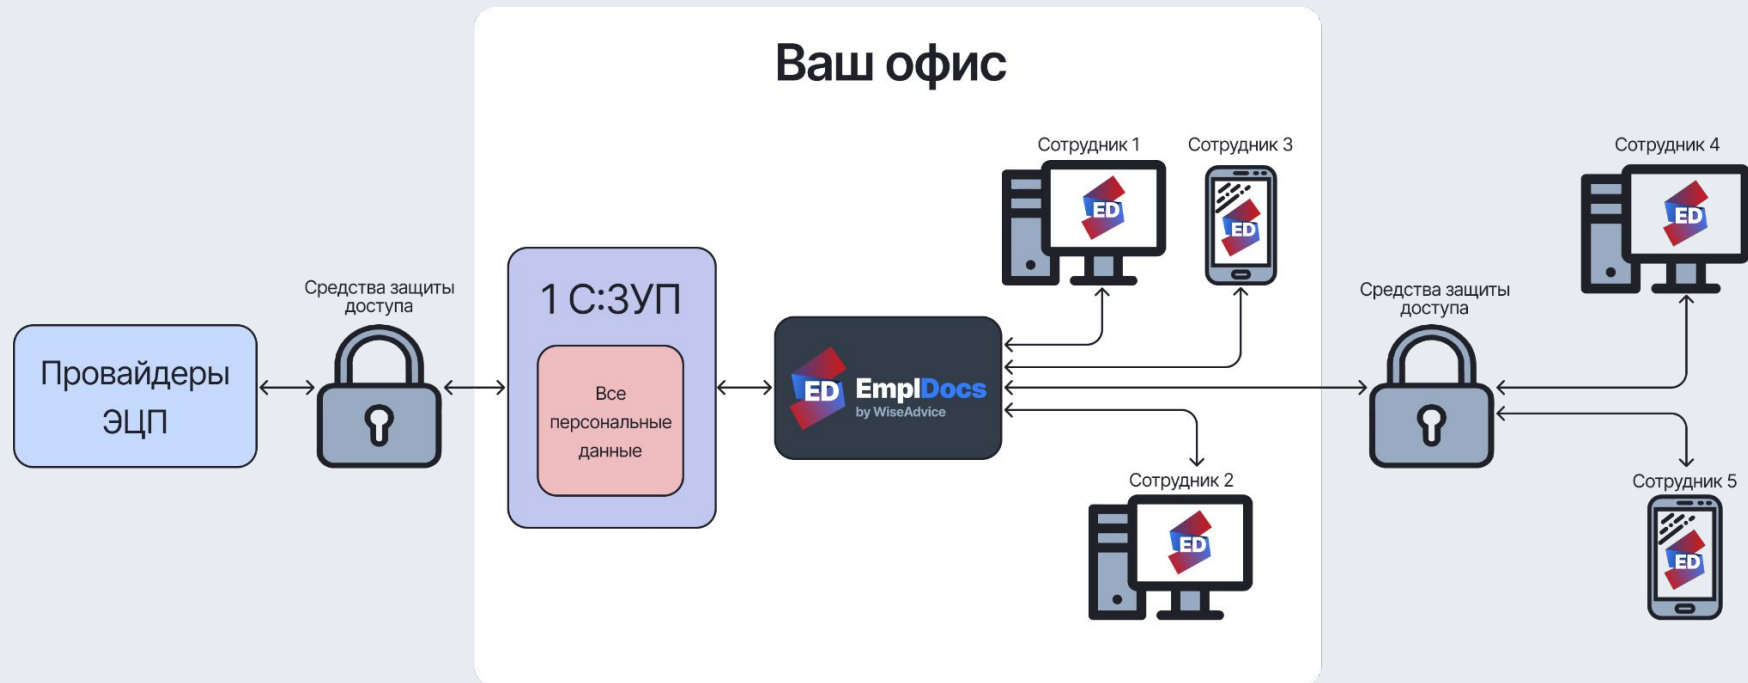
Ваш офис

Провайдеры ЭЦП

Средства защиты доступа

1 С:ЗУП

Все персональные данные

ED EmplDocs by WiseAdvice

Сотрудник 1

ED

Сотрудник 3

ED

Сотрудник 2

ED

Средства защиты доступа

Сотрудник 4

ED

Сотрудник 5

ED